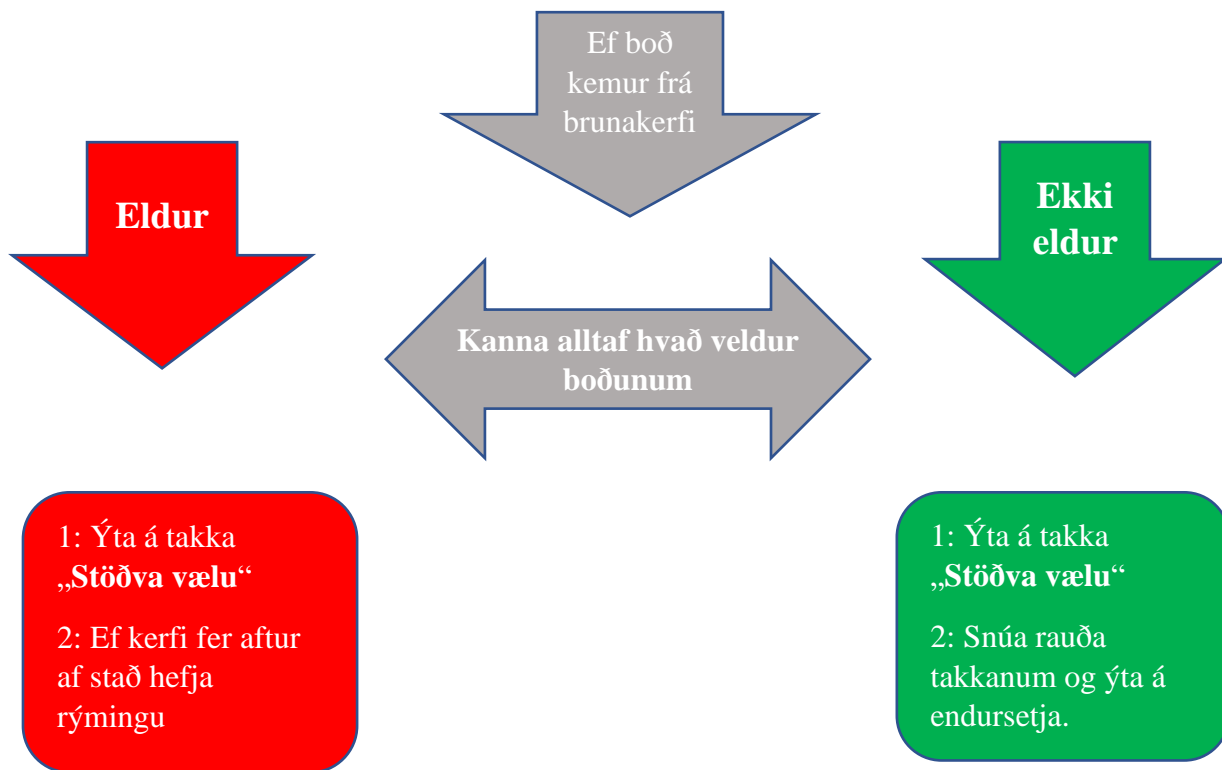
Ef boð kemur frá brunakerfi

Eldur

Kanna alltaf hvað veldur boðunum

Ekki eldur

1: Ýta á takka „**Stöðva vælu**“

2: Ef kerfi fer aftur af stað hefja rýmingu

1: Ýta á takka „**Stöðva vælu**“

2: Snúa rauða takkanum og ýta á endursetja.